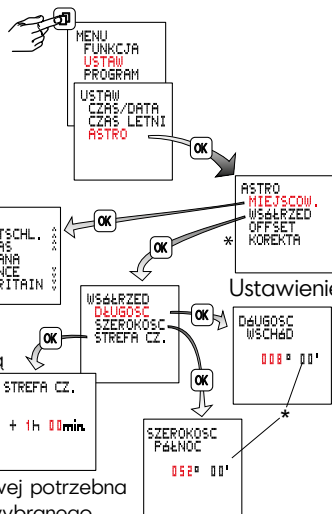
MENU
FUNKCJA
USTAW
PROGRAM

USTAW
CZAS/DATA
CZAS LETNI
ASTRO

OK

ASTRO
MIEJSCOW.
WSPŁRZED
OFFSET
KOREKTA

*

OK

TSCHL.
AS
ANA
NCE
RITAIN

OK

Ustawienie

WSPŁRZED
DŁUGOSC
SZEROKOSC
STREFA CZ.

OK

DŁUGOSC
WSCHÓD
008° 00'

OK

OK

STREFA CZ.
+ 1h 00min.

SZEROKOSC
PÓŁNOC
052° 00'

*

wej potrzebna
ybranego